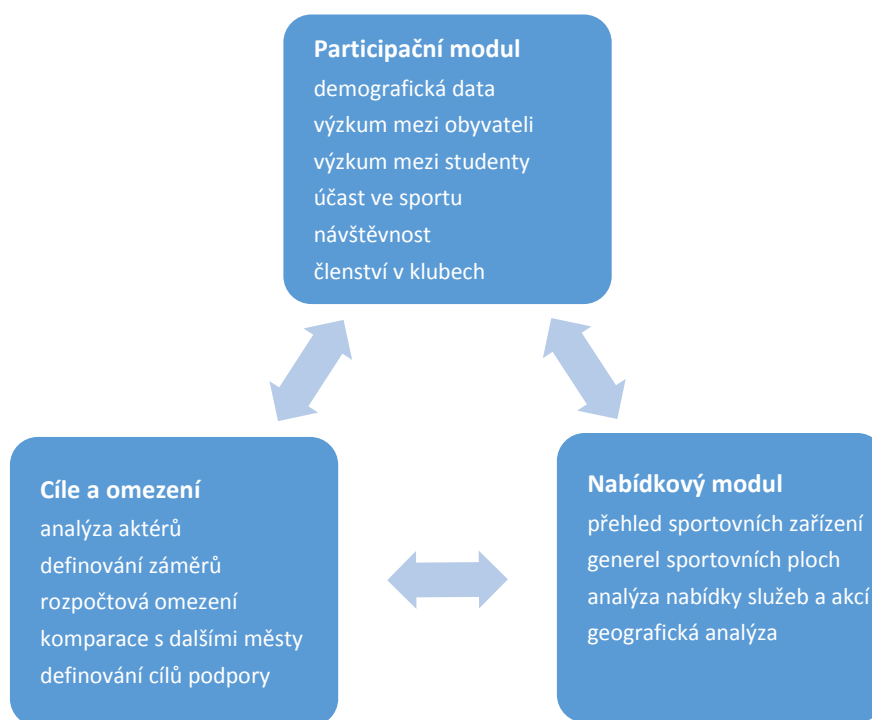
Participační modul
demografická data
výzkum mezi obyvateli
výzkum mezi studenty
účast ve sportu
návštěvnost
členství v klubech

Cíle a omezení
analýza aktérů
definování záměrů
rozpočtová omezení
komparace s dalšími městy
definování cílů podpory

Nabídkový modul
přehled sportovních zařízení
generel sportovních ploch
analýza nabídky služeb a akcí
geografická analýza